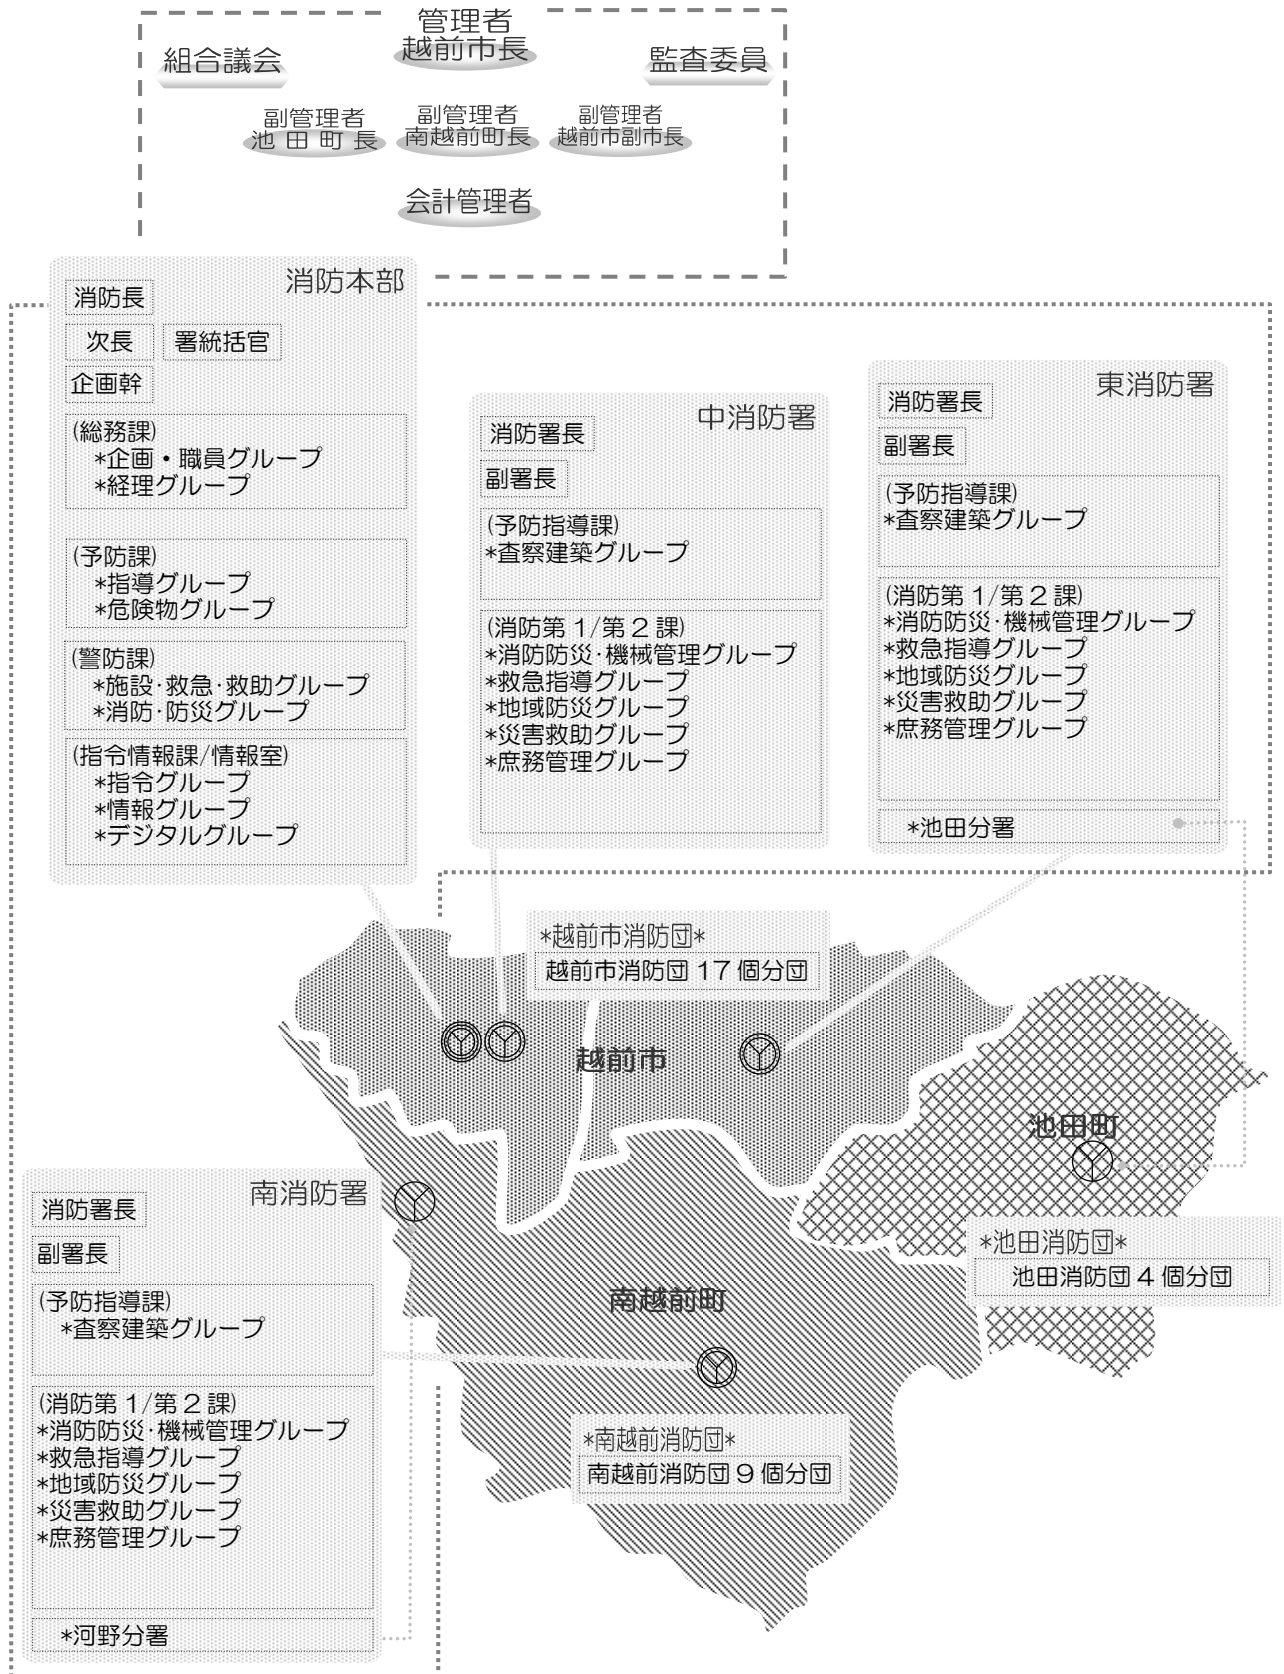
管理者
越前市長

組合議会

監査委員

副管理者
池田町長

副管理者
南越前町長

副管理者
越前市副市長

会計管理者

消防本部
消防長
次長
署統括官
企画幹
(総務課)
*企画・職員グループ
*経理グループ
(予防課)
*指導グループ
*危険物グループ
(警防課)
*施設·救急·救助グループ
*消防·防災グループ
(指令情報課/情報室)
*指令グループ
*情報グループ
*デジタルグループ

中消防署
消防署長
副署長
(予防指導課)
*査察建築グループ
(消防第1/第2課)
*消防防災·機械管理グループ
*救急指導グループ
*地域防災グループ
*災害救助グループ
*庶務管理グループ

東消防署
消防署長
副署長
(予防指導課)
*査察建築グループ
(消防第1/第2課)
*消防防災·機械管理グループ
*救急指導グループ
*地域防災グループ
*災害救助グループ
*庶務管理グループ
*池田分署

*越前市消防団*
越前市消防団17個分団

越前市

池田町

*池田消防団*
池田消防団4個分団

南消防署
消防署長
副署長
(予防指導課)
*査察建築グループ
(消防第1/第2課)
*消防防災·機械管理グループ
*救急指導グループ
*地域防災グループ
*災害救助グループ
*庶務管理グループ
*河野分署

南越前町

*南越前消防団*
南越前消防団9個分団